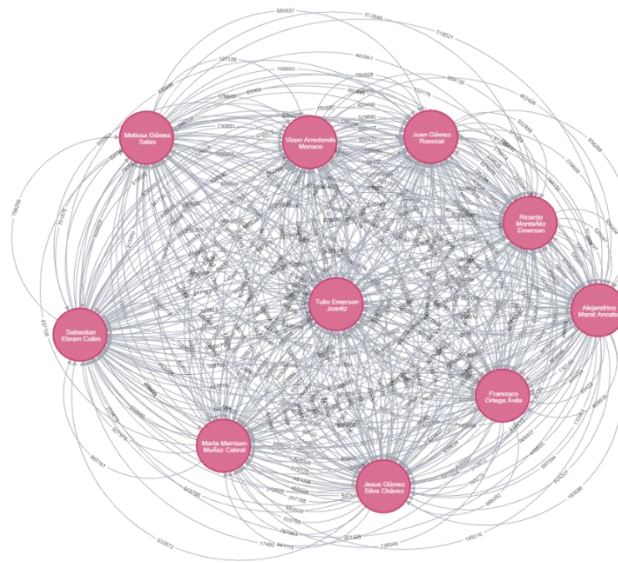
Melissa Gómez Salas

Vizon Amedondo Monaco

Juan Gómez Rosoral

Ricardo Montañés Emerson

Tulio Emerson Juantz

Alejandrino Marat Ancata

Sebastian Ebram Colm

Francisco Ortega Avila

Marta Marrison Muñoz Cabral

Jesus Gómez Silva Chávez